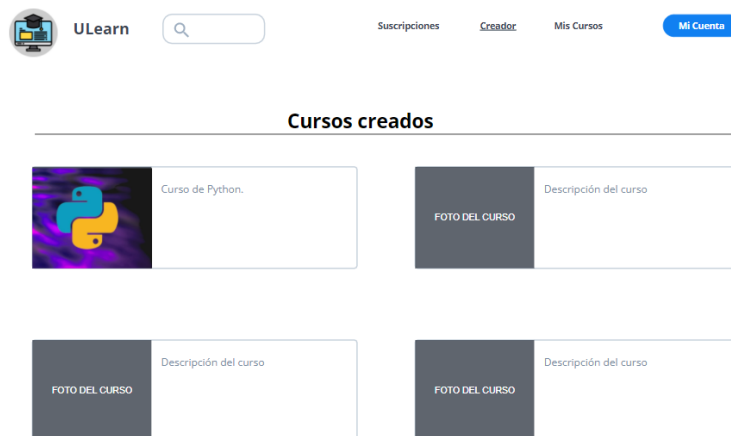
ULearn

Suscripciones Creador Mis Cursos Mi Cuenta

Cursos creados

Curso de Python.

FOTO DEL CURSO

Descripción del curso

FOTO DEL CURSO

Descripción del curso

FOTO DEL CURSO

Descripción del curso